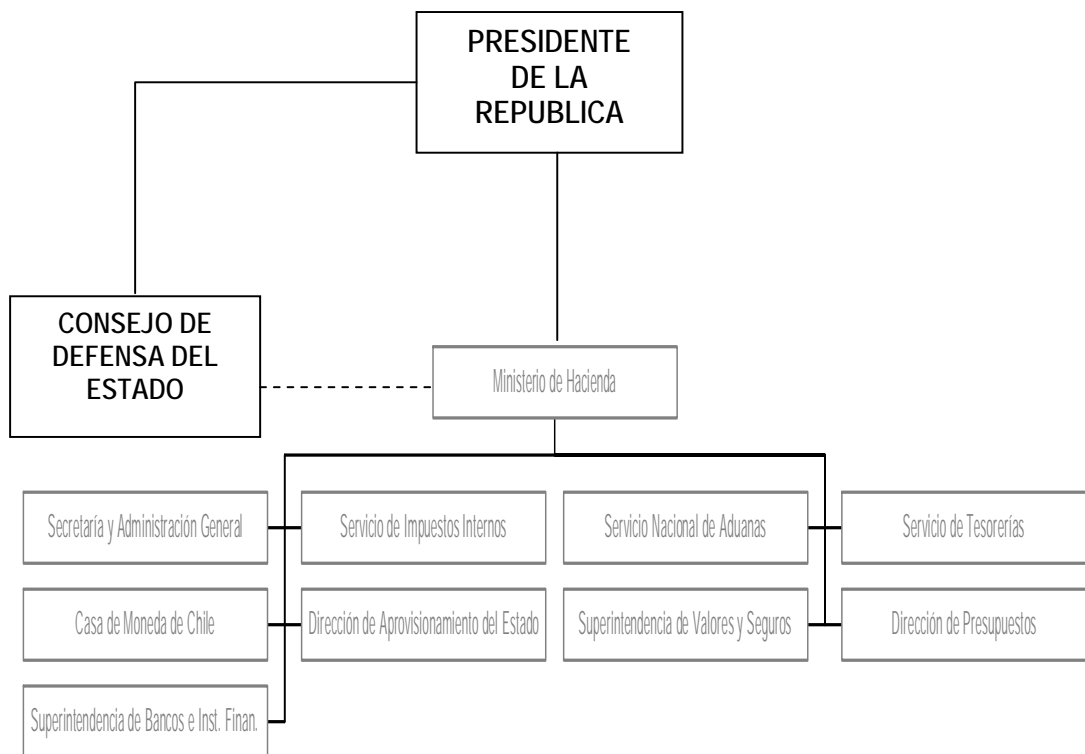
PRESIDENTE DE LA REPUBLICA

CONSEJO DE DEFENSA DEL ESTADO

Ministerio de Hacienda

Secretaría y Administración General

Servicio de Impuestos Internos

Servicio Nacional de Aduanas

Servicio de Tesorerías

Casa de Moneda de Chile

Dirección de Aprovisionamiento del Estado

Superintendencia de Valores y Seguros

Dirección de Presupuestos

Superintendencia de Bancos e Inst. Finan.